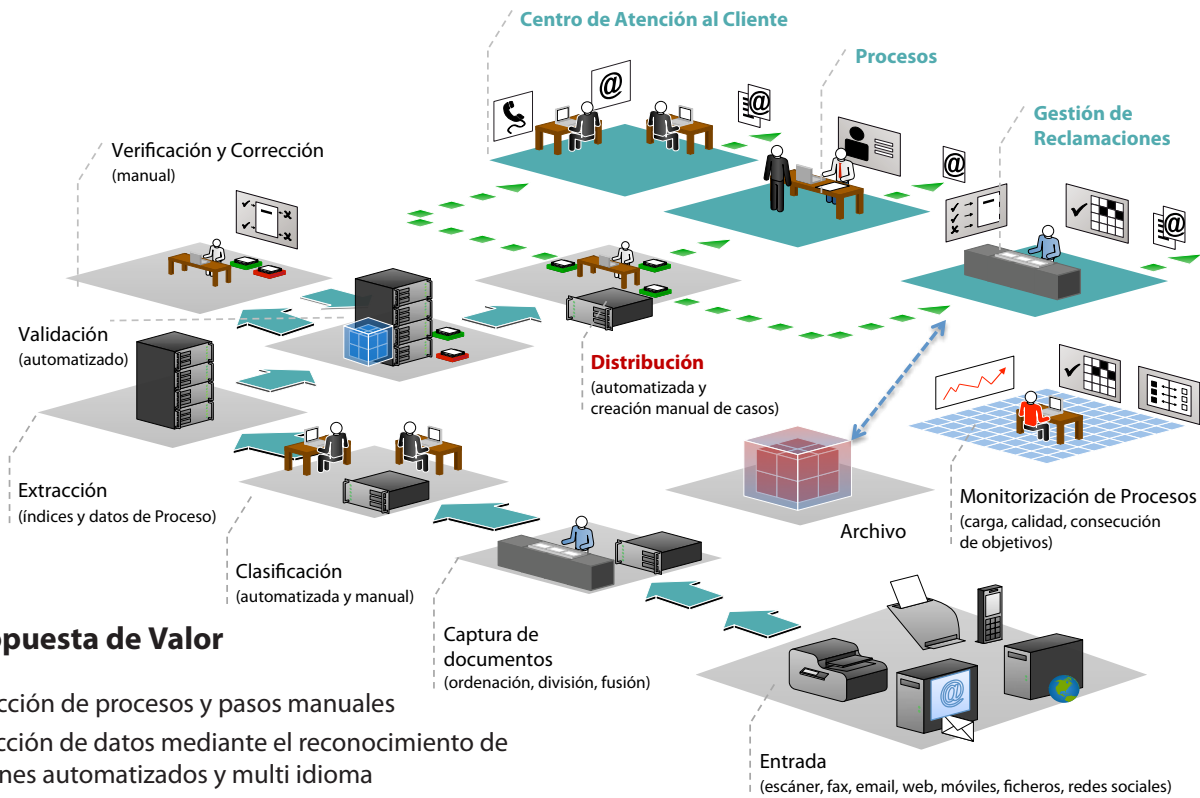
Centro de Atención al Cliente

Procesos

Gestión de Reclamaciones

Verificación y Corrección
(manual)

Validación
(automatizado)

Distribución
(automatizada y creación manual de casos)

Extracción
(índices y datos de Proceso)

Clasificación
(automatizada y manual)

Captura de documentos
(ordenación, división, fusión)

Archivo

Monitorización de Procesos
(carga, calidad, consecución de objetivos)

Entrada
(escáner, fax, email, web, móviles, ficheros, redes sociales)

opuesta de Valor

cción de procesos y pasos manuales

cción de datos mediante el reconocimiento de

nes automatizados y multi idioma